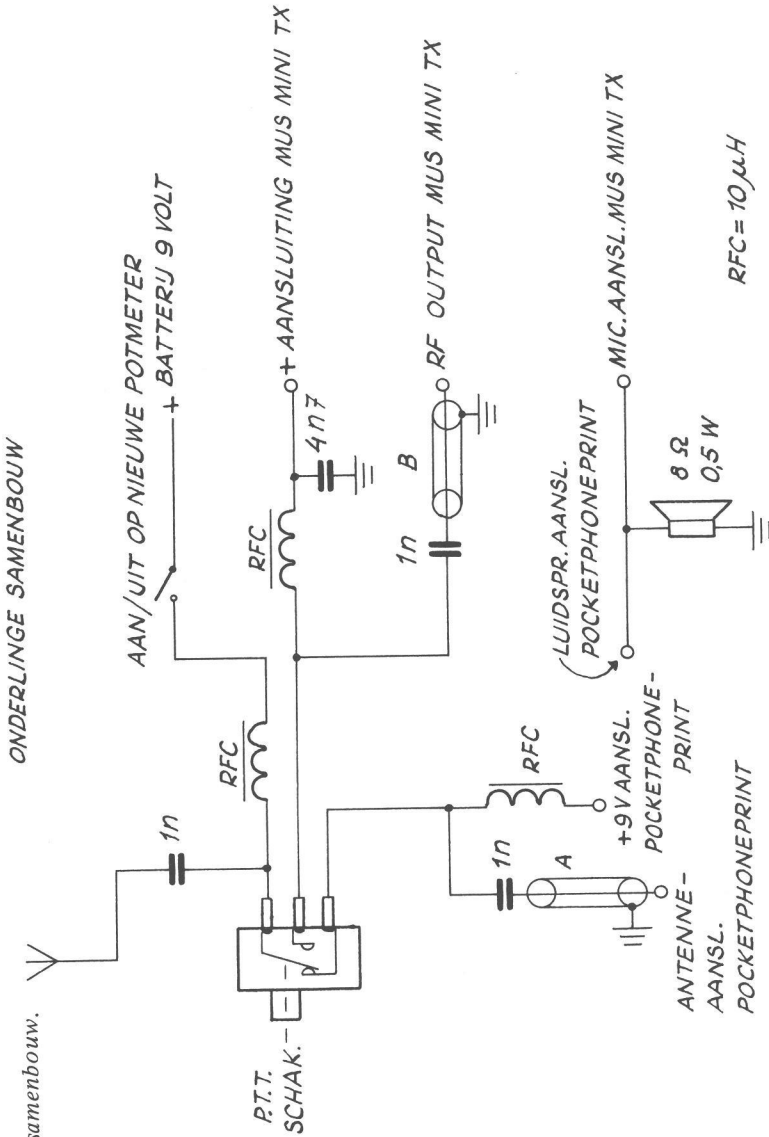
samenbouw.

ONDERLINGE SAMENBOUW

AAN/UIT OP NIEUWE POTMETER

+ BATTERIJ 9 VOLT

+ AANSLUITING MUS MINI TX

RF OUTPUT MUS MINI TX

MIC. AANSL. MUS MINI TX

$RFC = 10 \mu H$

1n

RFC

RFC

4n7

1n

B

LUIDSPR. AANSL. POCKETPHONEPRINT

$8 \Omega$ 0,5 W

RFC

+9V AANSL. POCKETPHONE-PRINT

1n

A

P.T.T. SCHAK.

ANTENNE-AANSL. POCKETPHONEPRINT